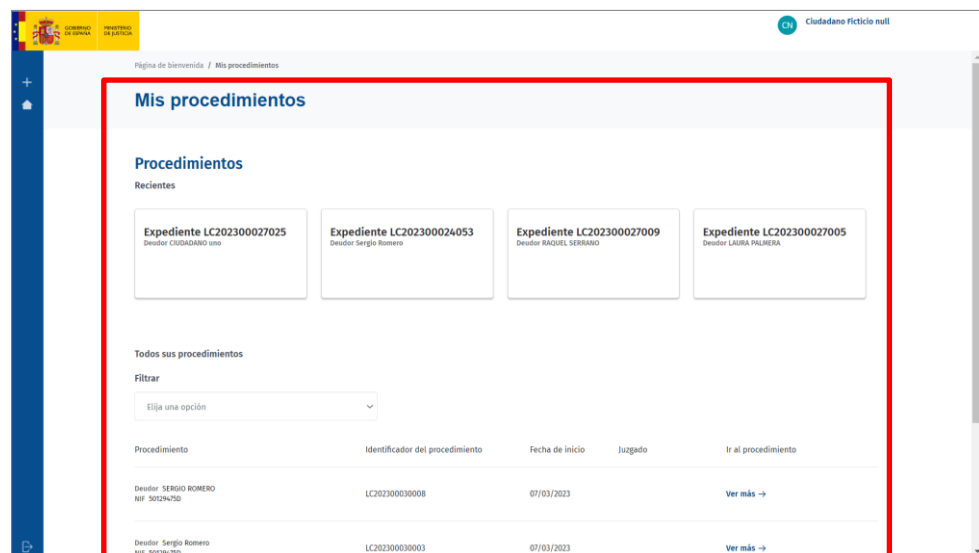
GOBIERNO DE ESPAÑA MINISTERIO DE JUSTICIA

CN Ciudadano Ficticio null

Página de bienvenida / Mis procedimientos

Mis procedimientos

Procedimientos

Recientes

Expediente LC202300027025
Deudor CIUDADANO uno

Expediente LC202300024053
Deudor Sergio Romero

Expediente LC202300027009
Deudor RAQUEL SERRANO

Expediente LC202300027005
Deudor LAURA PALMERA

Todos sus procedimientos

Filtrar

Elija una opción

| Procedimiento | Identificador del procedimiento | Fecha de inicio | Juzgado | Ir al procedimiento |
|---|---|---|---|---|
| Deudor SERGIO ROMERO NIF 50129475D | LC202300030008 | 07/03/2023 | | Ver más → |
| Deudor Sergio Romero NIF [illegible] | LC202300030003 | 07/03/2023 | | Ver más → |